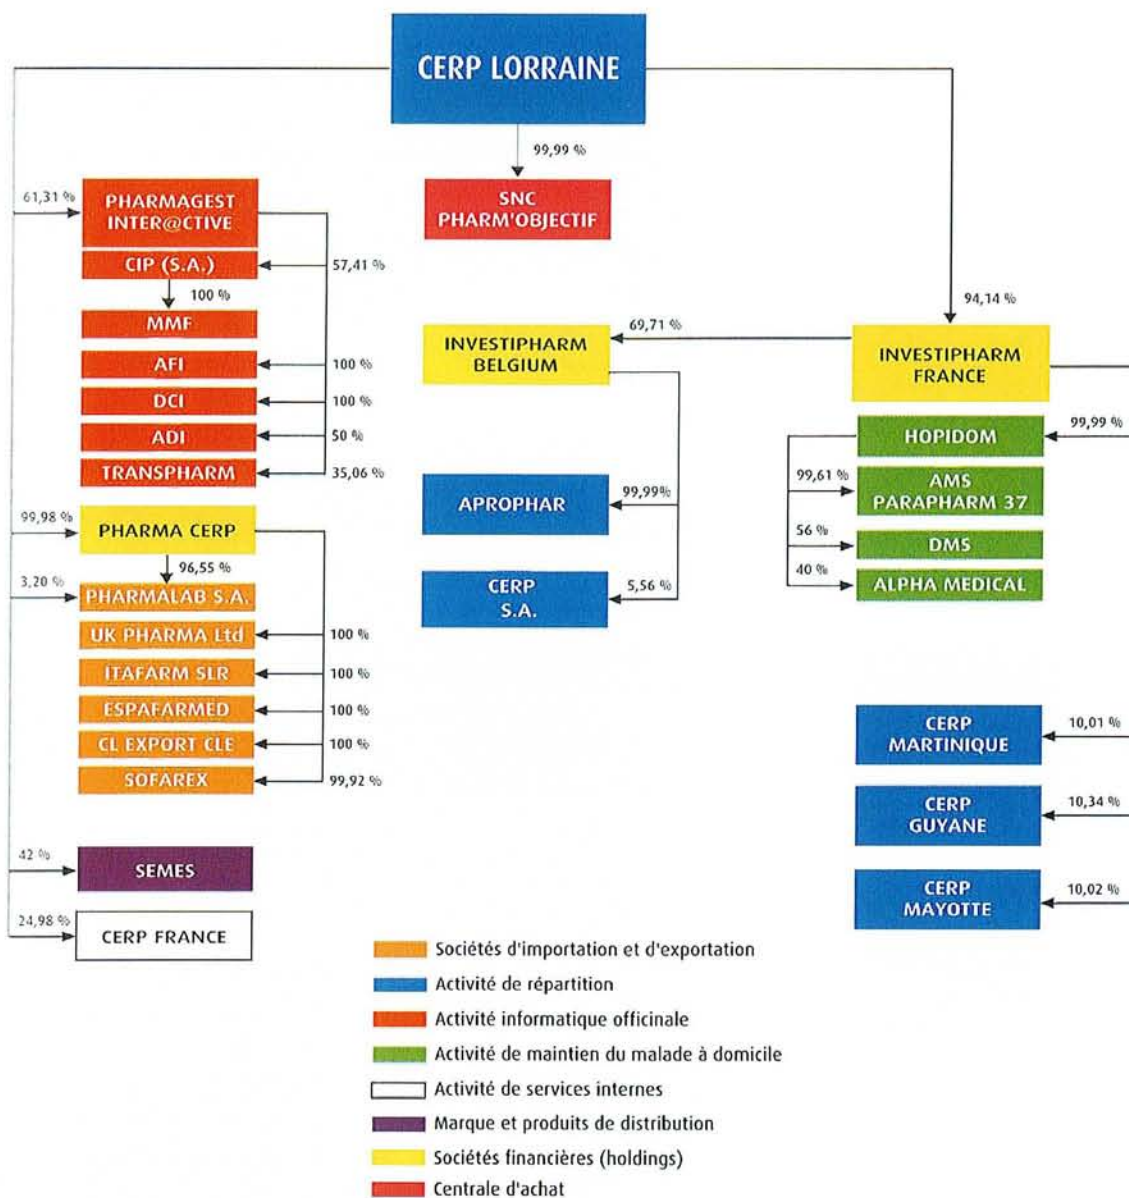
CERP LORRAINE

99,99 %

SNC PHARM'OBJECTIF

61,31 %

PHARMAGEST INTER@CTIVE

CIP (S.A.)

57,41 %

100 %

MMF

AFI

100 %

DCI

100 %

ADI

50 %

TRANSPHARM

35,06 %

99,98 %

PHARMA CERP

96,55 %

3,20 %

PHARMALAB S.A.

UK PHARMA Ltd

100 %

ITAFARM SLR

100 %

ESPAFARMED

100 %

CL EXPORT CLE

100 %

SOFAREX

99,92 %

42 %

SEMES

24,98 %

CERP FRANCE

94,14 %

69,71 %

INVESTIPHARM BELGIUM

INVESTIPHARM FRANCE

APROPHAR

99,99%

CERP S.A.

5,56 %

HOPIDOM

99,99 %

99,61 %

AMS PARAPHARM 37

56 %

DMS

40 %

ALPHA MEDICAL

CERP MARTINIQUE

10,01 %

CERP GUYANE

10,34 %

CERP MAYOTTE

10,02 %

Sociétés d'importation et d'exportation

Activité de répartition

Activité informatique officinale

Activité de maintien du malade à domicile

Activité de services internes

Marque et produits de distribution

Sociétés financières (holdings)

Centrale d'achat